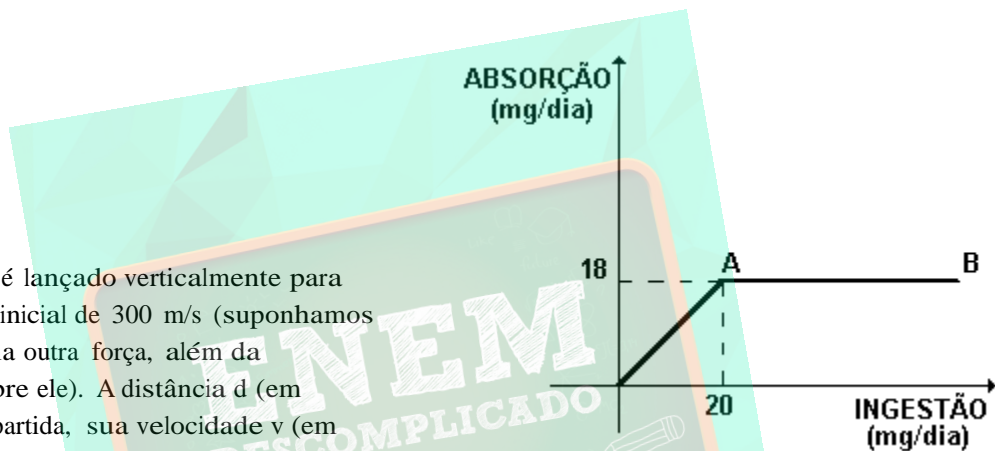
ABSORÇÃO
(mg/dia)

18
A
B
20
INGESTÃO
(mg/dia)

é lançado verticalmente para
inicial de 300 m/s (suponhamos
a outra força, além da
re ele). A distância d (em
partida, sua velocidade v (em

ENEM
DESCOMPLICADO